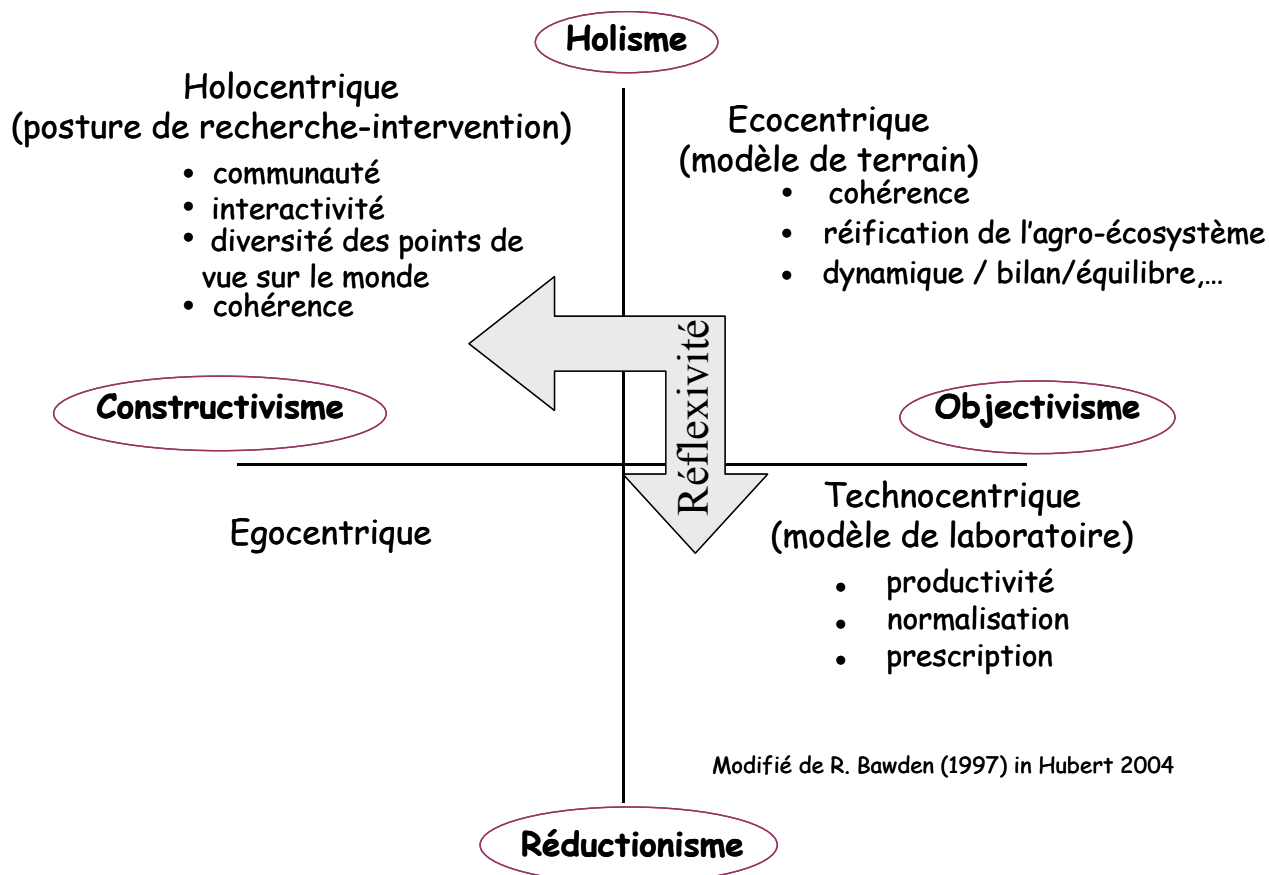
Holisme

Holocentrique
(posture de recherche-intervention)
• communauté
• interactivité
• diversité des points de vue sur le monde
• cohérence

Ecocentrique
(modèle de terrain)
• cohérence
• réification de l'agro-écosystème
• dynamique / bilan/équilibre,…

Réflexivité

Constructivisme

Objectivisme

Egocentrique

Technocentrique
(modèle de laboratoire)
• productivité
• normalisation
• prescription

Modifié de R. Bawden (1997) in Hubert 2004

Réductionisme